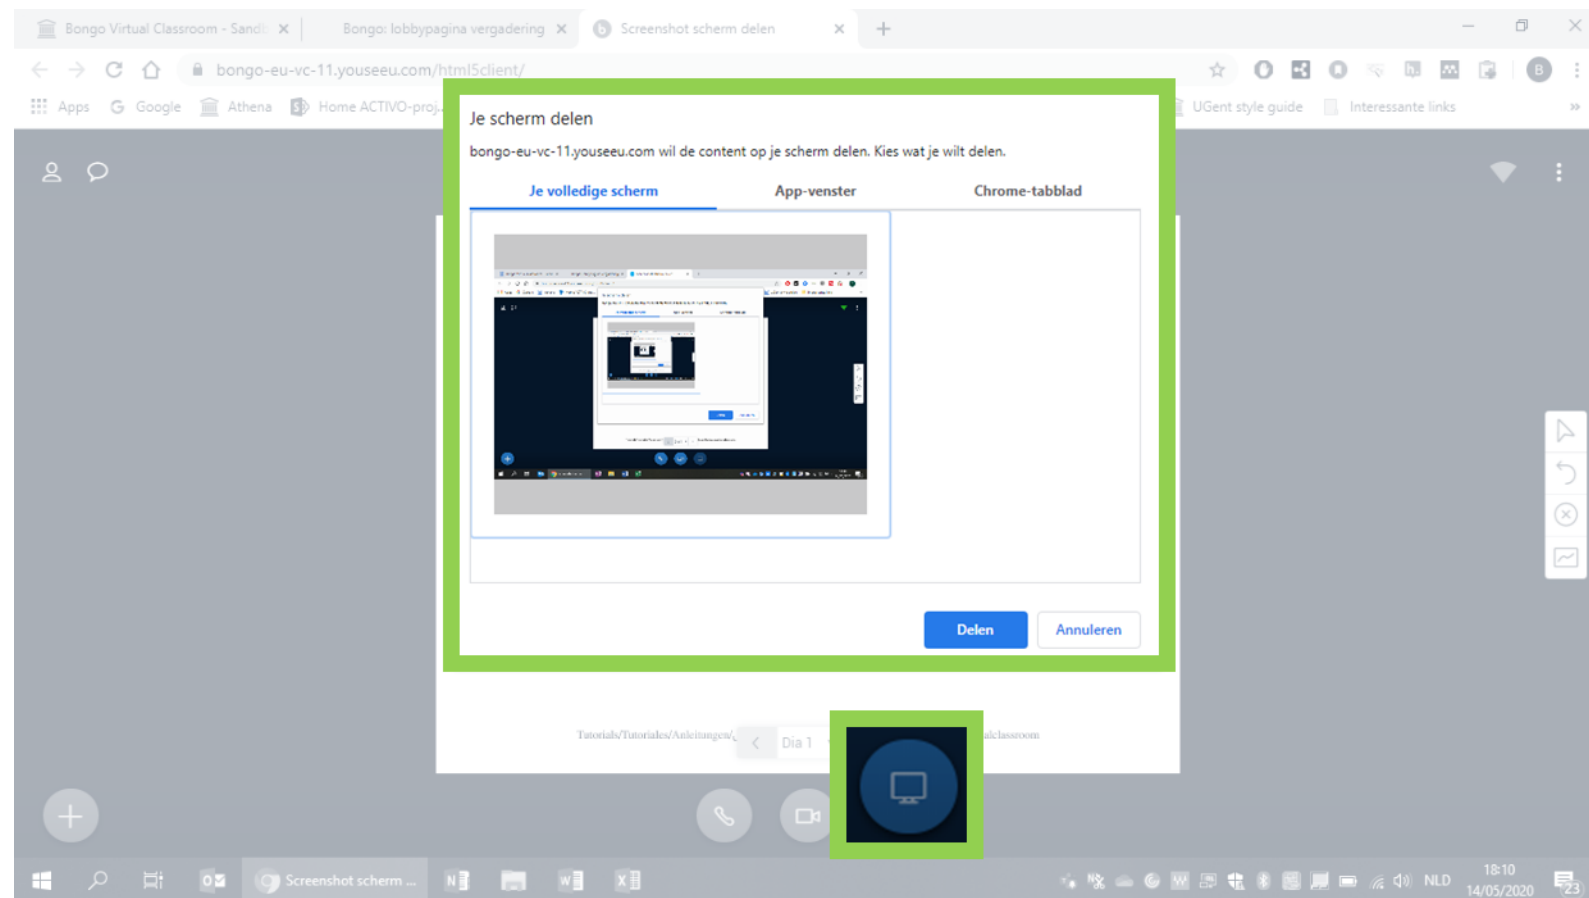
Bongo Virtual Classroom - Sand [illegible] ×
Bongo: lobbypagina vergadering ×
Screenshot scherm delen ×
+

bongo-eu-vc-11.youseeu.com/html5client/

Apps Google Athena Home ACTIVO-proj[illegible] UGent style guide Interessante links »

Je scherm delen

bongo-eu-vc-11.youseeu.com wil de content op je scherm delen. Kies wat je wilt delen.

Je volledige scherm
App-venster
Chrome-tabblad

Delen
Annuleren

Tutorials/Tutoriales/Anleitungen/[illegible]
Dia 1
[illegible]alclassroom

Screenshot scherm ...

NLD
18:10
14/05/2020